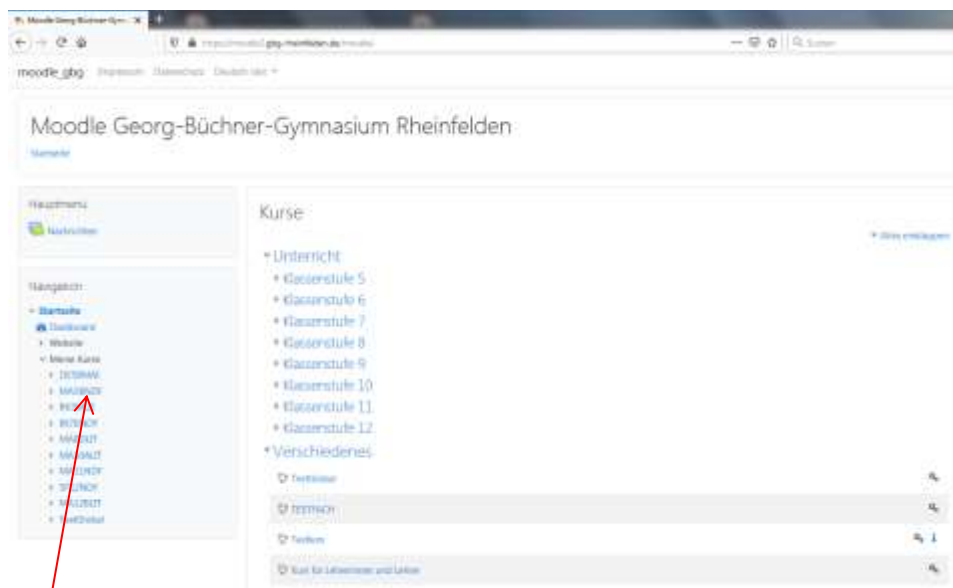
Moodle Georg-Büchner-Gym... ×

moodle_gbg Impressum Datenschutz Deutsch (de) ▾

Moodle Georg-Büchner-Gymnasium Rheinfelden

Startseite

Hauptmenü

Nachrichten

Navigation

Startseite
Dashboard
Website
Meine Kurse
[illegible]
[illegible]
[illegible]
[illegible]
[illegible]
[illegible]
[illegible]
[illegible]
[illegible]
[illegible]

Kurse

Alles einklappen

Unterricht
Klassenstufe 5
Klassenstufe 6
Klassenstufe 7
Klassenstufe 8
Klassenstufe 9
Klassenstufe 10
Klassenstufe 11
Klassenstufe 12
Verschiedenes
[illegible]
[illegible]
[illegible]
Kurs für Lehrerinnen und Lehrer